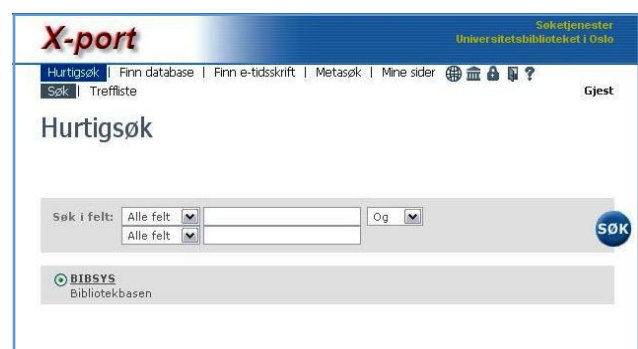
X-port

Søketjenester
Universitetsbiblioteket i Oslo

Hurtigsøk | Finn database | Finn e-tidsskrift | Metasøk | Mine sider

Søk | Treffliste

Gjest

Hurtigsøk

Søk i felt: Alle felt | Og
Alle felt

SØK

BIBSYS
Bibliotekbasen